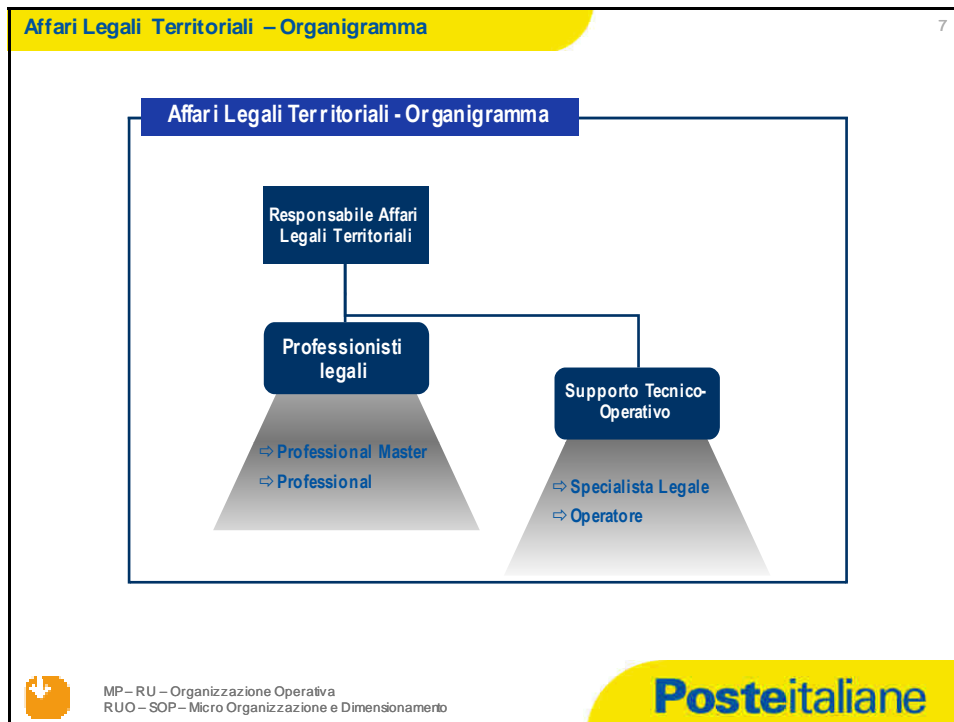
Affari Legali Territoriali – Organigramma

7

Affari Legali Territoriali - Organigramma

Responsabile Affari Legali Territoriali

Professionisti legali

⇨ Professional Master
⇨ Professional

Supporto Tecnico-Operativo

⇨ Specialista Legale
⇨ Operatore

MP – RU – Organizzazione Operativa
RUO – SOP – Micro Organizzazione e Dimensionamento

Posteitaliane